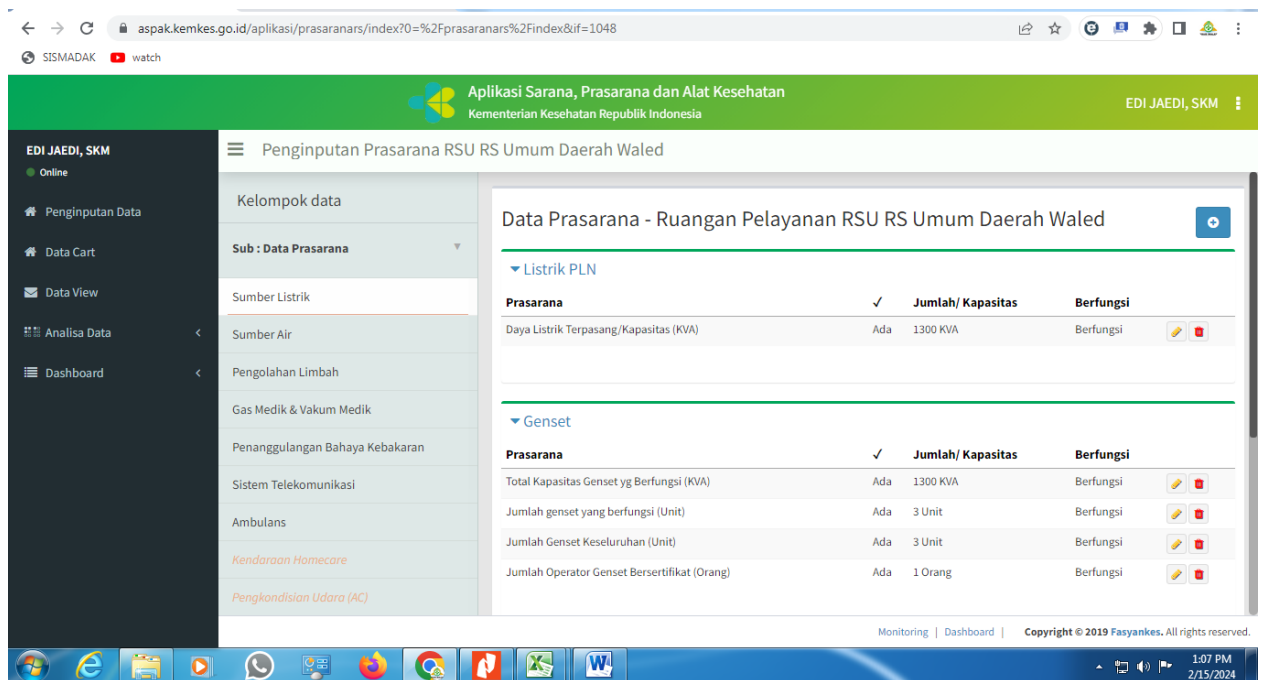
aspak.kemkes.go.id/aplikasi/prasaranars/index?0=%2Fprasaranars%2Findex&if=1048

SISMADAK watch

Aplikasi Sarana, Prasarana dan Alat Kesehatan
Kementerian Kesehatan Republik Indonesia

EDI JAEDI, SKM

EDI JAEDI, SKM
Online

Penginputan Data
Data Cart
Data View
Analisa Data
Dashboard

Penginputan Prasarana RSU RS Umum Daerah Waled

Kelompok data

Sub : Data Prasarana

Sumber Listrik
Sumber Air
Pengolahan Limbah
Gas Medik & Vakum Medik
Penanggulangan Bahaya Kebakaran
Sistem Telekomunikasi
Ambulans
Kendaraan Homecare
Pengkondisian Udara (AC)

Data Prasarana - Ruangan Pelayanan RSU RS Umum Daerah Waled

Listrik PLN

| Prasarana | ✓ | Jumlah/ Kapasitas | Berfungsi |
|---|---|---|---|
| Daya Listrik Terpasang/Kapasitas (KVA) | Ada | 1300 KVA | Berfungsi |

Genset

| Prasarana | ✓ | Jumlah/ Kapasitas | Berfungsi |
|---|---|---|---|
| Total Kapasitas Genset yg Berfungsi (KVA) | Ada | 1300 KVA | Berfungsi |
| Jumlah genset yang berfungsi (Unit) | Ada | 3 Unit | Berfungsi |
| Jumlah Genset Keseluruhan (Unit) | Ada | 3 Unit | Berfungsi |
| Jumlah Operator Genset Bersertifikat (Orang) | Ada | 1 Orang | Berfungsi |

Monitoring | Dashboard | Copyright © 2019 Fasyankes. All rights reserved.

1:07 PM
2/15/2024